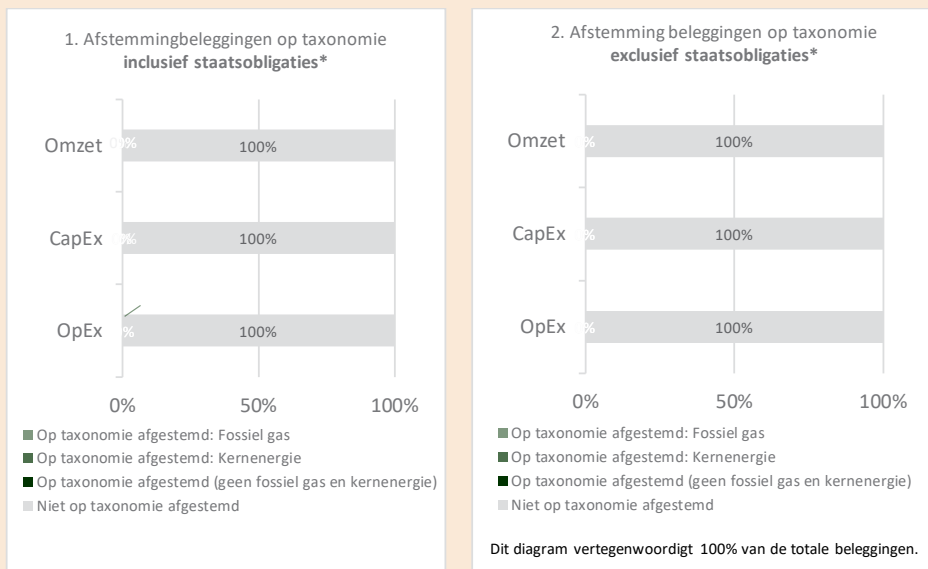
1. Afstemmingbeleggingen op taxonomie
**inclusief staatsobligaties***

Omzet 0% 100%

CapEx 0% 100%

OpEx % 100%

0% 50% 100%

Op taxonomie afgestemd: Fossiel gas
Op taxonomie afgestemd: Kernenergie
Op taxonomie afgestemd (geen fossiel gas en kernenergie)
Niet op taxonomie afgestemd

2. Afstemming beleggingen op taxonomie
**exclusief staatsobligaties***

Omzet % 100%

CapEx % 100%

OpEx % 100%

0% 50% 100%

Op taxonomie afgestemd: Fossiel gas
Op taxonomie afgestemd: Kernenergie
Op taxonomie afgestemd (geen fossiel gas en kernenergie)
Niet op taxonomie afgestemd

Dit diagram vertegenwoordigt 100% van de totale beleggingen.